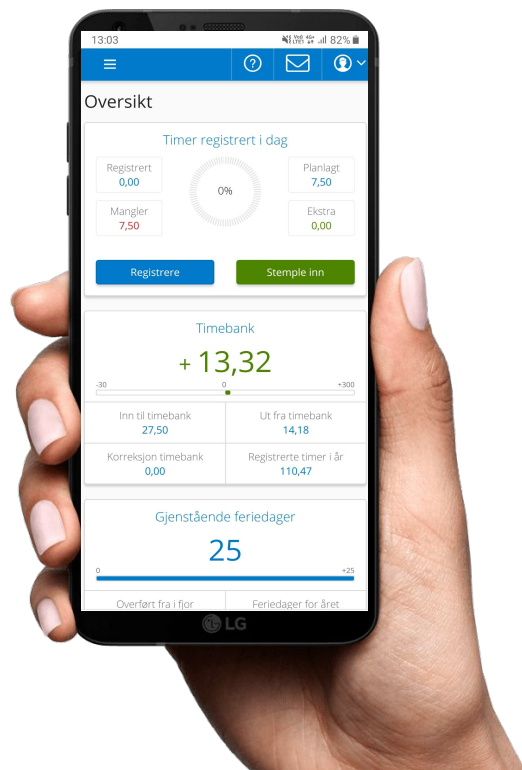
13:03

82%

Oversikt

Timer registrert i dag

Registrert
0,00

Mangler
7,50

0%

Planlagt
7,50

Ekstra
0,00

Registrere

Stemple inn

Timebank

+ 13,32

-30 0 +300

Inn til timebank
27,50

Ut fra timebank
14,18

Korreksjon timebank
0,00

Registrerte timer i år
110,47

Gjenstående feriedager

25

0 +25

Overført fra i fjor

Feriedager for året

LG